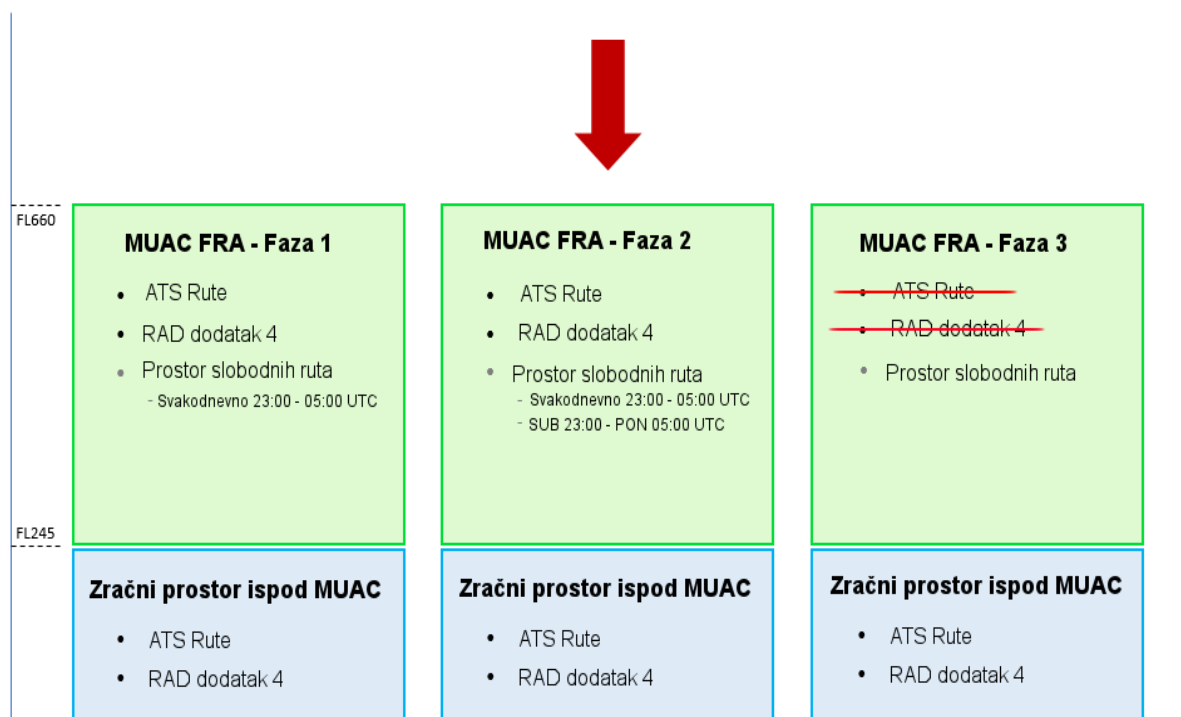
FL660

MUAC FRA - Faza 1

- ATS Rute
- RAD dodatak 4
- Prostor slobodnih ruta
  - Svakodnevno 23:00 - 05:00 UTC

MUAC FRA - Faza 2

- ATS Rute
- RAD dodatak 4
- Prostor slobodnih ruta
  - Svakodnevno 23:00 - 05:00 UTC
  - SUB 23:00 - PON 05:00 UTC

MUAC FRA - Faza 3

- ATS Rute
- RAD dodatak 4
- Prostor slobodnih ruta

FL245

Zračni prostor ispod MUAC

- ATS Rute
- RAD dodatak 4

Zračni prostor ispod MUAC

- ATS Rute
- RAD dodatak 4

Zračni prostor ispod MUAC

- ATS Rute
- RAD dodatak 4